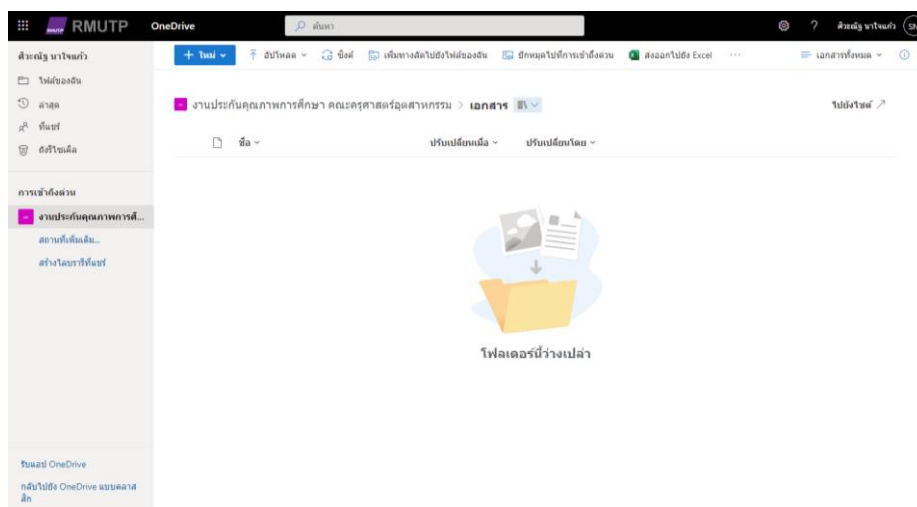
RMUTP OneDrive

ค้นหา

ศิวะณัฐ นาใจแก้ว

ศิวะณัฐ นาใจแก้ว

ไฟล์ของฉัน

ล่าสุด

ที่แชร์

ถังรีไซเคิล

การเข้าถึงด่วน

งานประกันคุณภาพการศึ...

สถานที่เพิ่มเติม...

สร้างไลบรารีที่แชร์

รับแอป OneDrive

กลับไปยัง OneDrive แบบคลาสสิก

+ ใหม่ อัปโหลด ซิงค์ เพิ่มทางลัดไปยังไฟล์ของฉัน ปักหมุดไปที่การเข้าถึงด่วน ส่งออกไปยัง Excel ··· เอกสารทั้งหมด

งานประกันคุณภาพการศึกษา คณะครุศาสตร์อุตสาหกรรม > เอกสาร

ไปยังไซต์

ชื่อ ปรับเปลี่ยนเมื่อ ปรับเปลี่ยนโดย

โฟลเดอร์นี้ว่างเปล่า